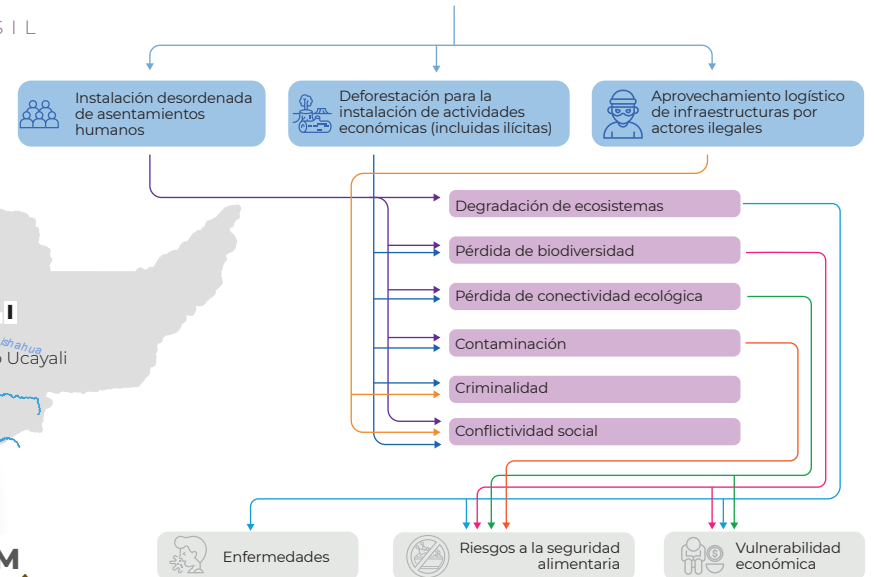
S I L

Instalación desordenada de asentamientos humanos

Deforestación para la instalación de actividades económicas (incluidas ilícitas)

Aprovechamiento logístico de infraestructuras por actores ilegales

Degradación de ecosistemas

Pérdida de biodiversidad

Pérdida de conectividad ecológica

Contaminación

Criminalidad

Conflictividad social

I

ishahua

Ucayali

M

Enfermedades

Riesgos a la seguridad alimentaria

Vulnerabilidad económica